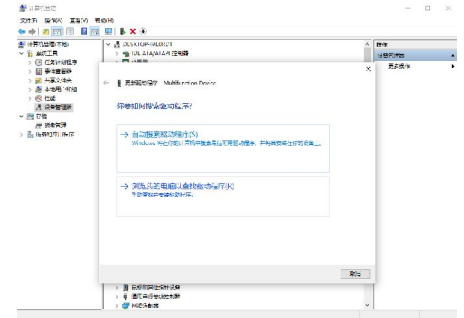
计算机管理

文件(F) 操作(A) 查看(V) 帮助(H)

计算机管理(本地)
系统工具
任务计划程序
事件查看器
共享文件夹
本地用户和组
性能
设备管理器
存储
磁盘管理
服务和应用程序

DESKTOP-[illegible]
IDE ATA/ATAPI 控制器

操作
设备管理器
更多操作

更新驱动程序 - Multifunction Device

你想如何搜索驱动程序?

→ 自动搜索驱动程序(S)
Windows 将在你的计算机中搜索最佳可用驱动程序,并将其安装在你的设备上。

→ 浏览我的电脑以查找驱动程序(R)
手动查找并安装驱动程序。

取消